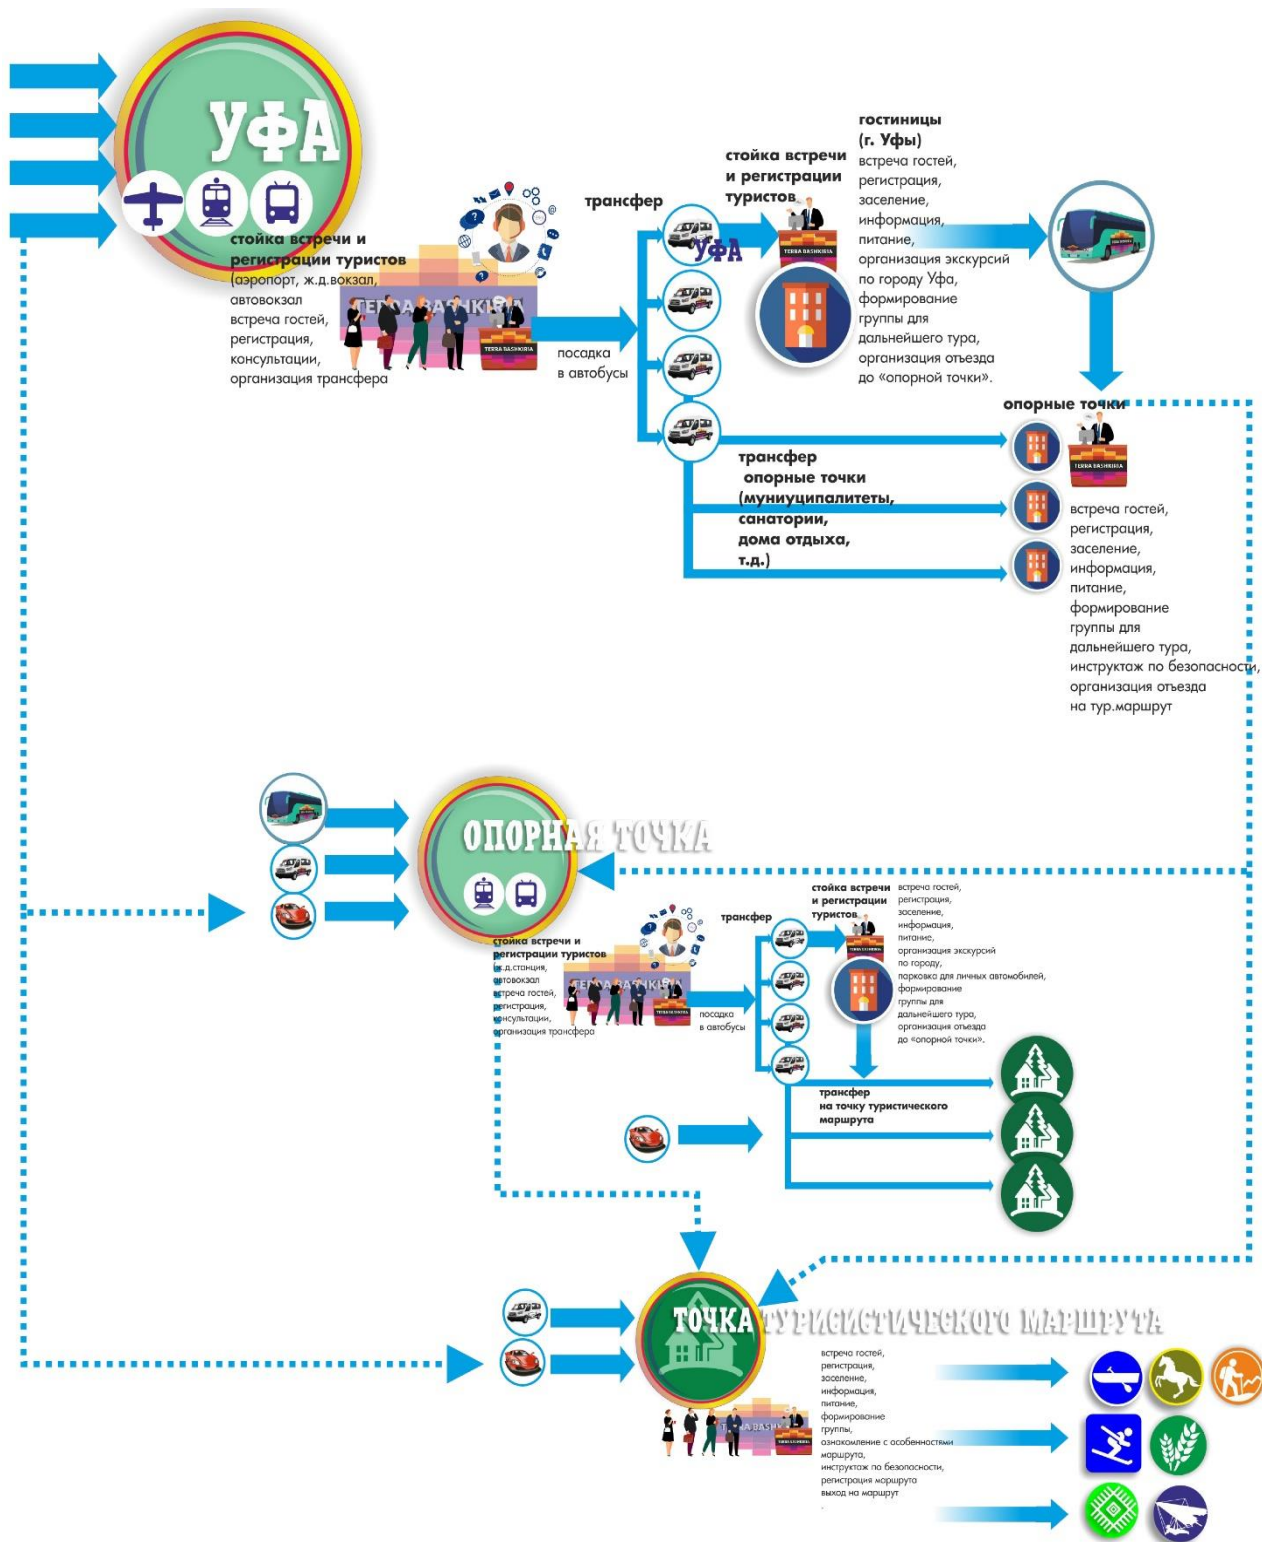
УФА

стойка встречи и регистрации туристов (аэропорт, ж.д.вокзал, автовокзал встреча гостей, регистрация, консультации, организация трансфера

TERRA BASHKIRIA

посадка в автобусы

трансфер

УФА

стойка встречи и регистрации туристов

TERRA BASHKIRIA

гостиницы (г. Уфы) встреча гостей, регистрация, заселение, информация, питание, организация экскурсий по городу Уфа, формирование группы для дальнейшего тура, организация отъезда до «опорной точки».

опорные точки

TERRA BASHKIRIA

трансфер опорные точки (муниуципалитеты, санатории, дома отыха, т.д.)

встреча гостей, регистрация, заселение, информация, питание, формирование группы для дальнейшего тура, инструктаж по безопасности, организация отъезда на тур.маршрут

ОПОРНАЯ ТОЧКА

стойка встречи и регистрации туристов ж.д.станция, автовокзал встреча гостей, регистрация, консультации, организация трансфера

TERRA BASHKIRIA

посадка в автобусы

трансфер

стойка встречи и регистрации туристов

встреча гостей, регистрация, заселение, информация, питание, организация экскурсий по городу, парковка для личных автомобилей, формирование группы для дальнейшего тура, организация отъезда до «опорной точки».

трансфер на точку туристического маршрута

ТОЧКА ТУРИСИСТИЧЕСКОГО МАРШРУТА

TERRA BASHKIRIA

встреча гостей, регистрация, заселение, информация, питание, формирование группы, ознакомление с особенностями маршрута, инструктаж по безопасности, регистрация маршрута выход на маршрут